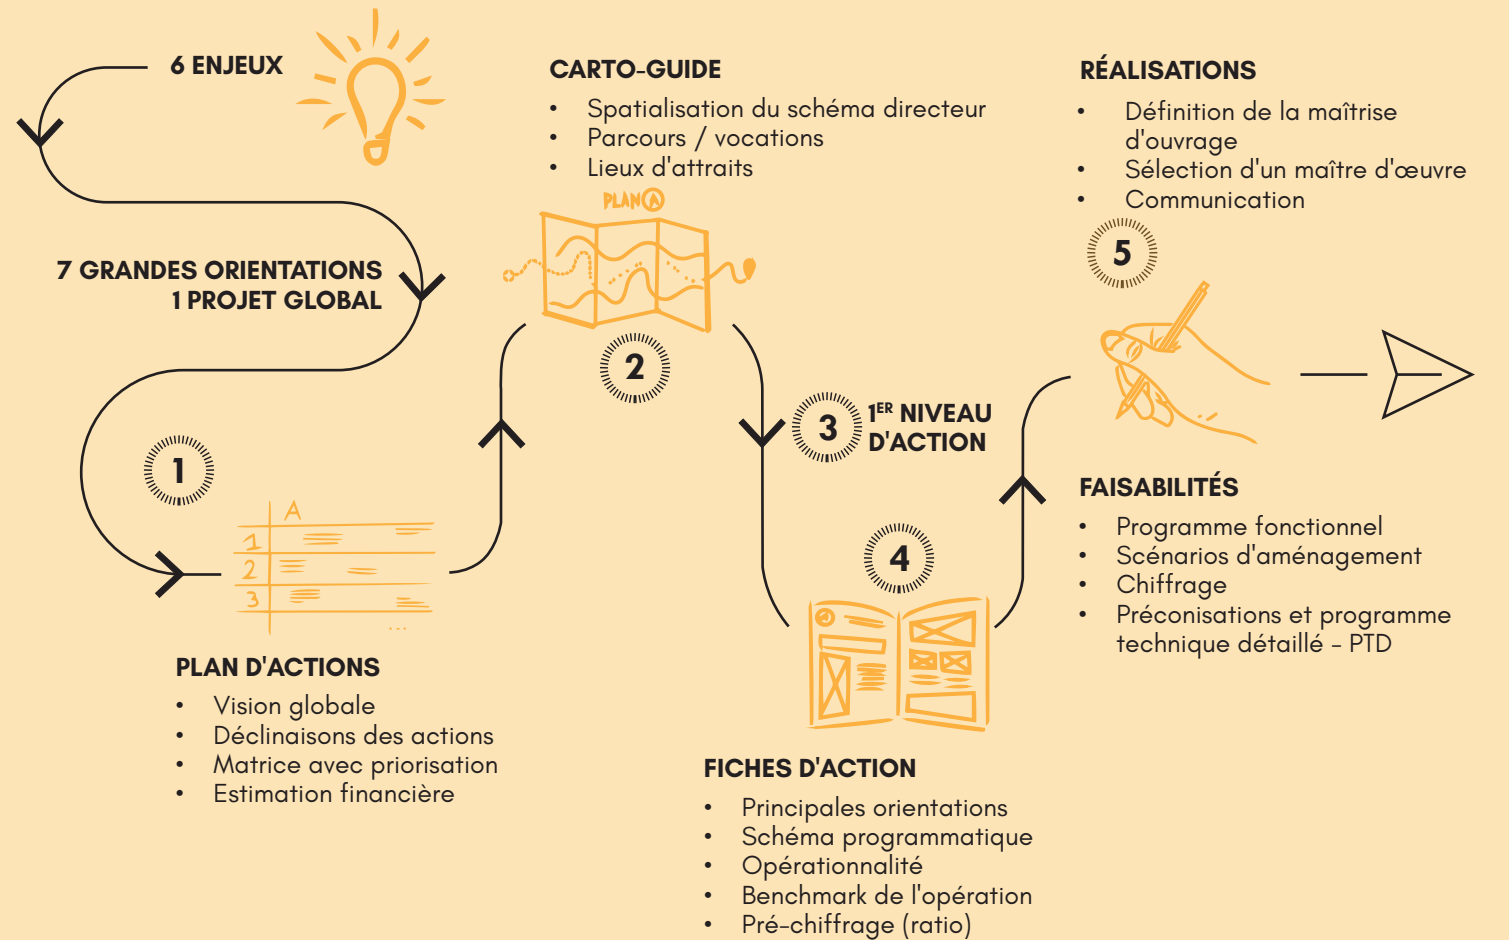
6 ENJEUX

7 GRANDES ORIENTATIONS
1 PROJET GLOBAL

1

A
1
2
3

PLAN D'ACTIONS
• Vision globale
• Déclinaisons des actions
• Matrice avec priorisation
• Estimation financière

CARTO-GUIDE
• Spatialisation du schéma directeur
• Parcours / vocations
• Lieux d'attraits

PLAN A

2

3 $1^{ER}$ NIVEAU D'ACTION

4

FICHES D'ACTION
• Principales orientations
• Schéma programmatique
• Opérationnalité
• Benchmark de l'opération
• Pré-chiffrage (ratio)

RÉALISATIONS
• Définition de la maîtrise d'ouvrage
• Sélection d'un maître d'œuvre
• Communication

5

FAISABILITÉS
• Programme fonctionnel
• Scénarios d'aménagement
• Chiffrage
• Préconisations et programme technique détaillé – PTD